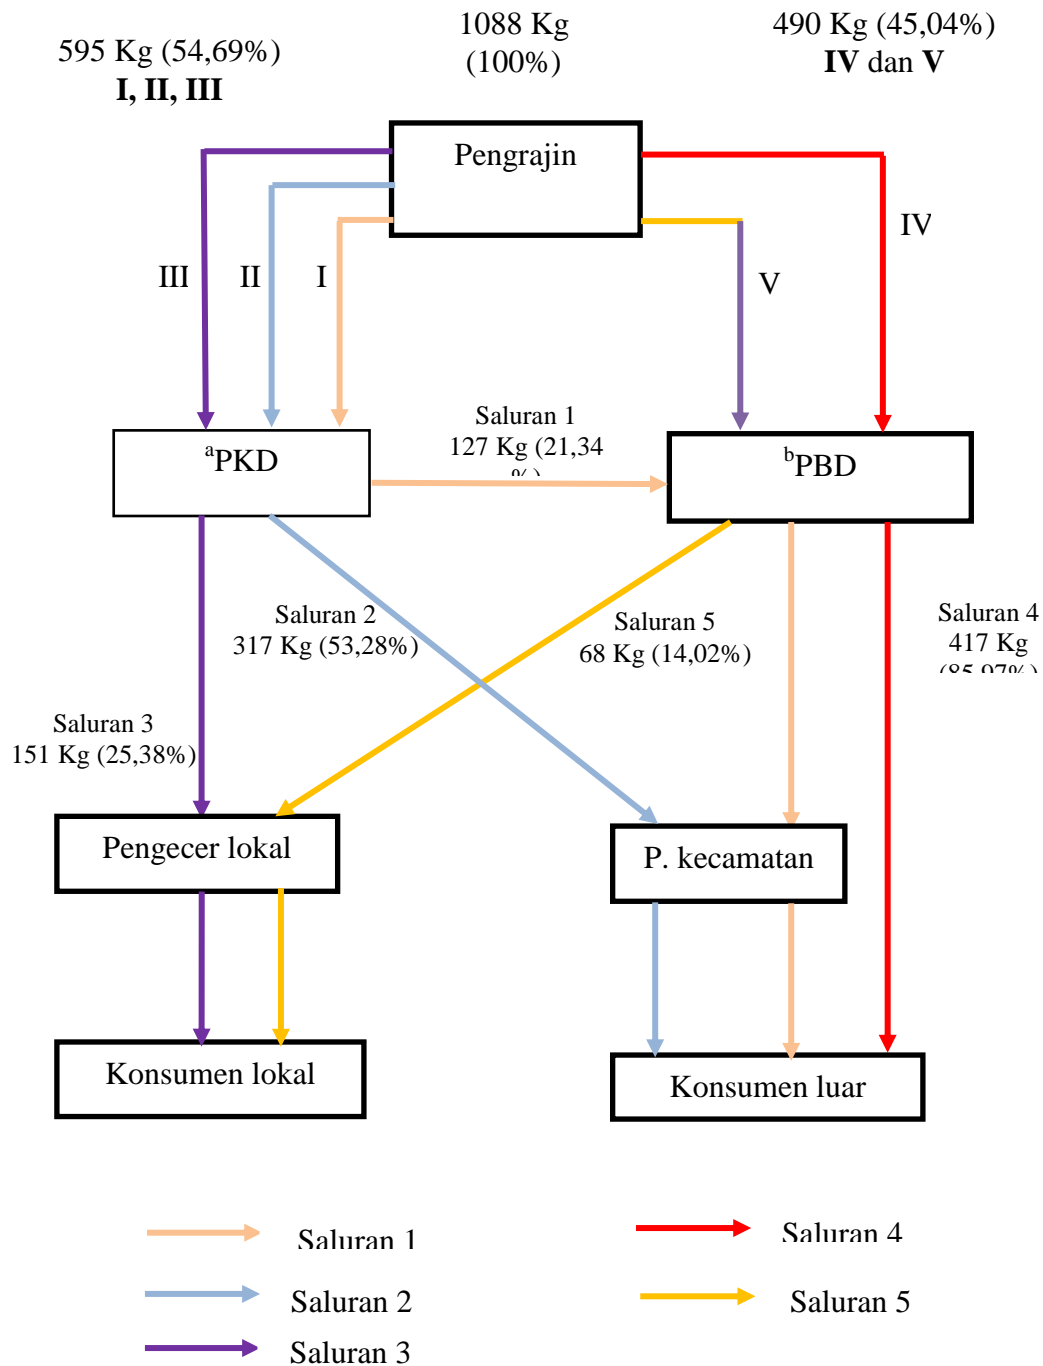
595 Kg (54,69%)
**I, II, III**

1088 Kg
(100%)

490 Kg (45,04%)
**IV** dan **V**

Pengrajin

III II I

V

IV

$^{a}$PKD

Saluran 1
127 Kg (21,34 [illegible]

$^{b}$PBD

Saluran 2
317 Kg (53,28%)

Saluran 5
68 Kg (14,02%)

Saluran 4
417 Kg
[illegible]

Saluran 3
151 Kg (25,38%)

Pengecer lokal

P. kecamatan

Konsumen lokal

Konsumen luar

Saluran 1

Saluran 4

Saluran 2

Saluran 5

Saluran 3